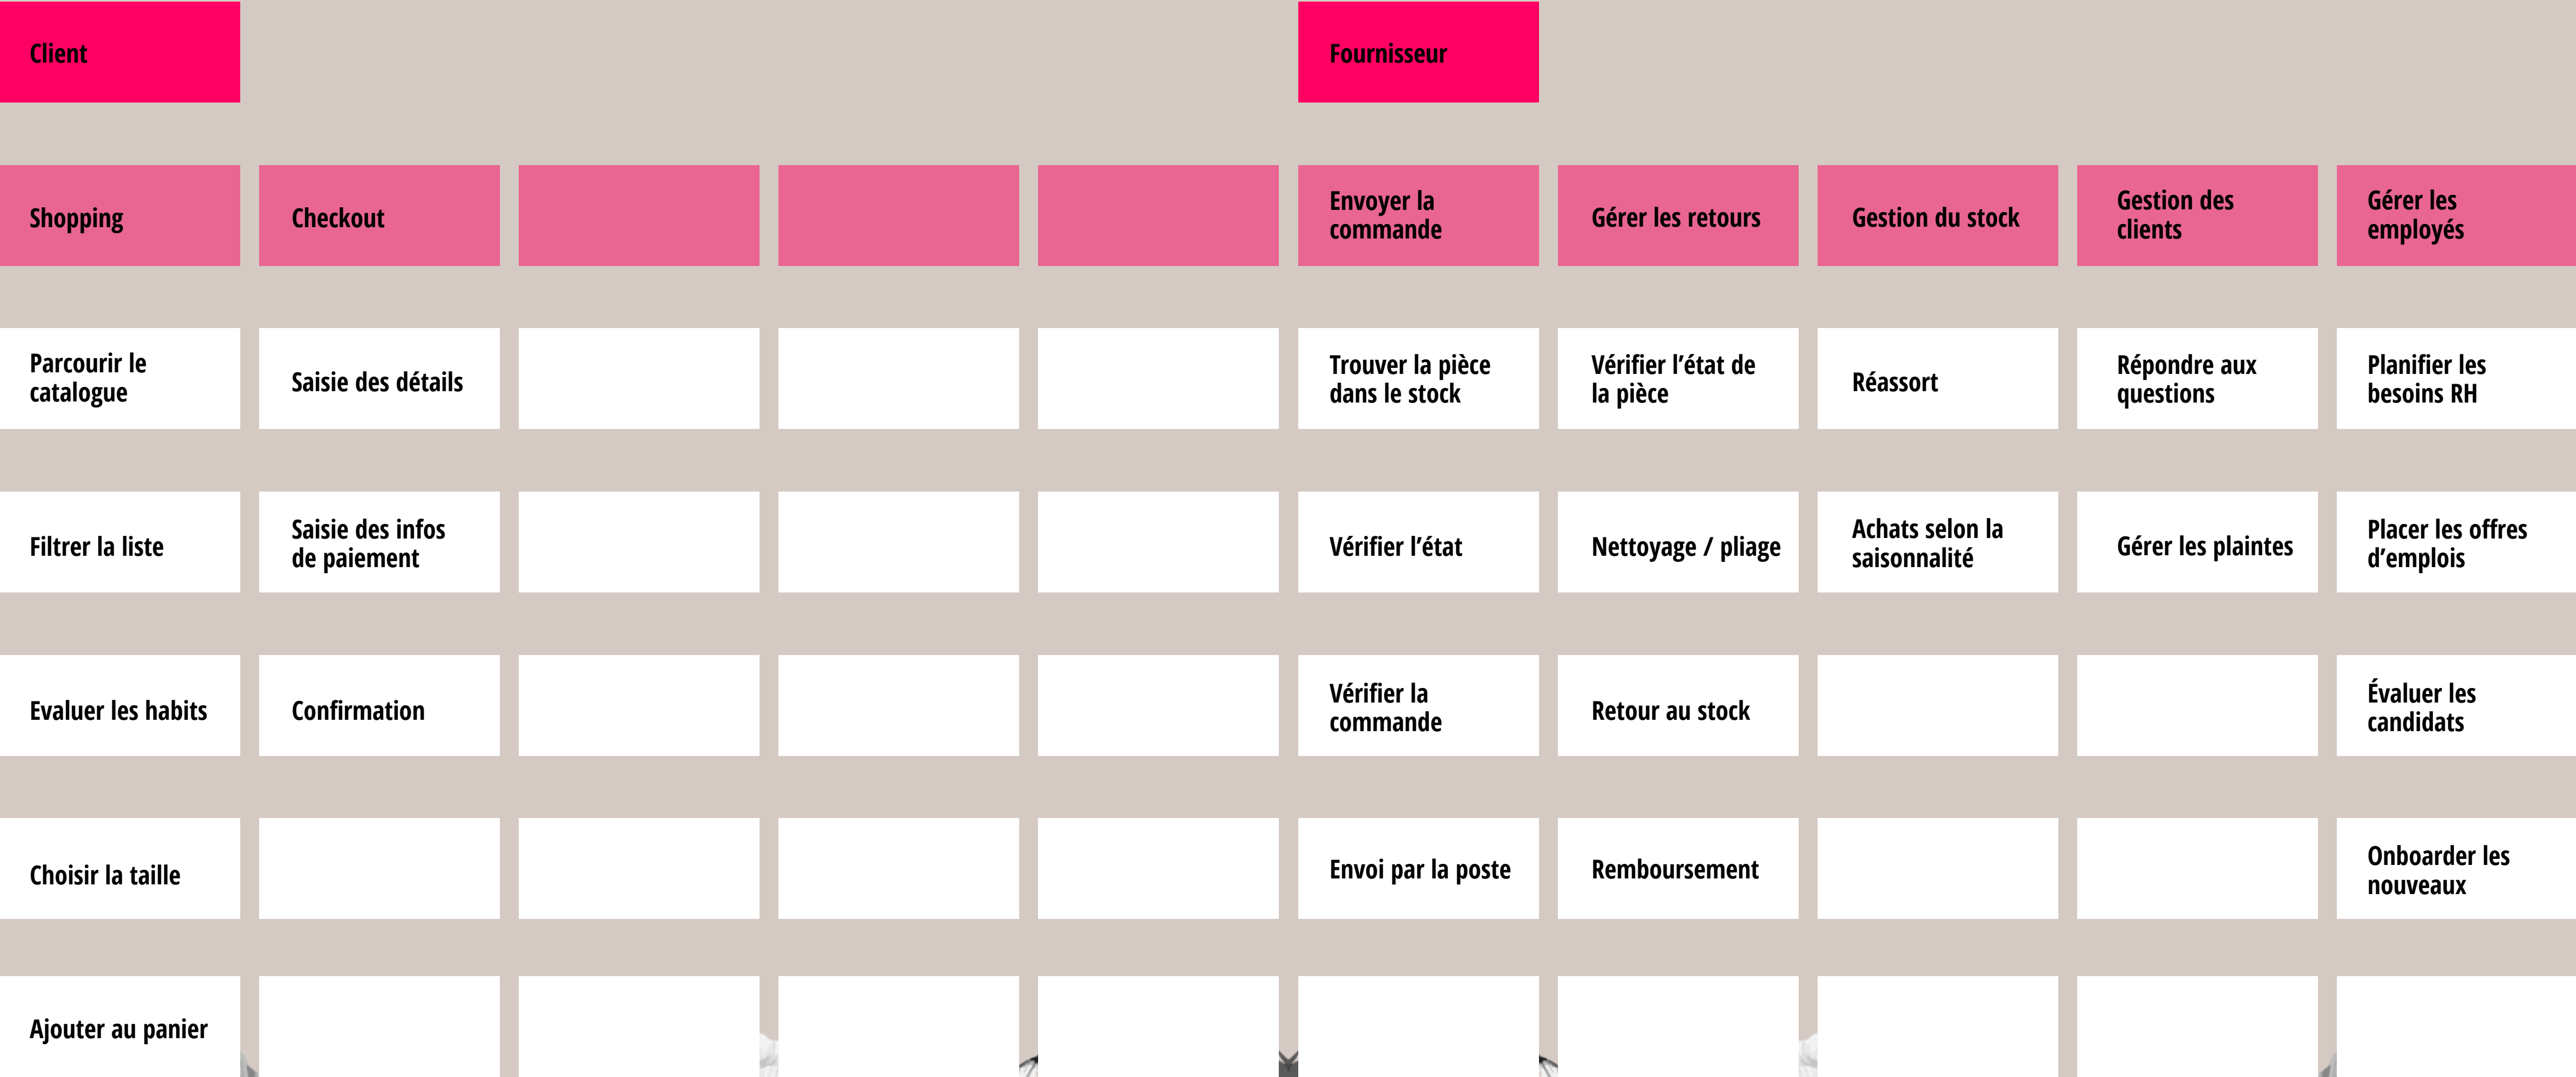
Client

Fournisseur

| Shopping | Checkout | | | | Envoyer la commande | Gérer les retours | Gestion du stock | Gestion des clients | Gérer les employés |
|---|---|---|---|---|---|---|---|---|---|
| Parcourir le catalogue | Saisie des détails | | | | Trouver la pièce dans le stock | Vérifier l’état de la pièce | Réassort | Répondre aux questions | Planifier les besoins RH |
| Filtrer la liste | Saisie des infos de paiement | | | | Vérifier l’état | Nettoyage / pliage | Achats selon la saisonnalité | Gérer les plaintes | Placer les offres d’emplois |
| Evaluer les habits | Confirmation | | | | Vérifier la commande | Retour au stock | | | Évaluer les candidats |
| Choisir la taille | | | | | Envoi par la poste | Remboursement | | | Onboarder les nouveaux |
| Ajouter au panier | | | | | | | | | |